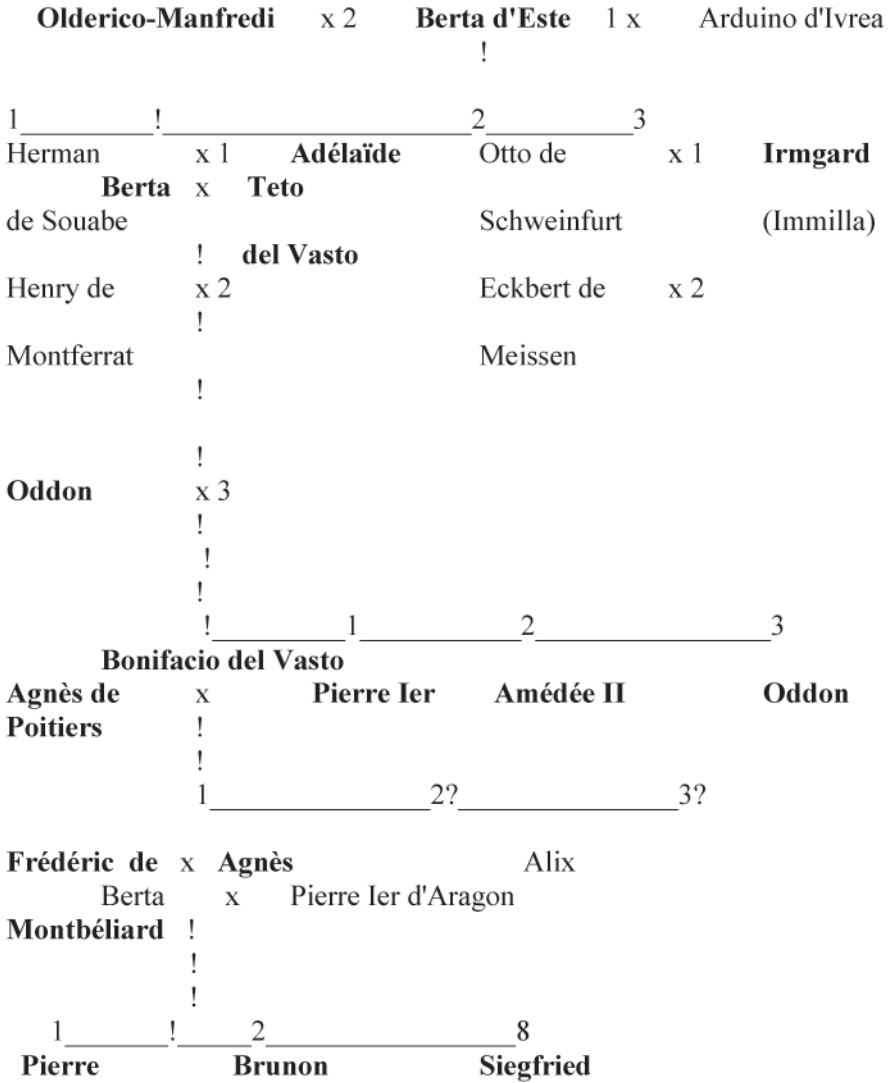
Olderico-Manfredi x 2 Berta d'Este 1 x Arduino d'Ivrea
!

1_________!_______________________2__________3
Herman x 1 Adélaïde Otto de x 1 Irmgard Berta x Teto
de Souabe Schweinfurt (Immilla)
! del Vasto
Henry de x 2 Eckbert de x 2
!
Montferrat Meissen
!

!
Oddon x 3
!
!
!
!_________1___________2________________3
Bonifacio del Vasto
Agnès de x Pierre Ier Amédée II Oddon
Poitiers !
!
1_______________2?_______________3?

Frédéric de x Agnès Alix
Berta x Pierre Ier d'Aragon
Montbéliard !
!
!
1_______!_____2__________________8
Pierre Brunon Siegfried